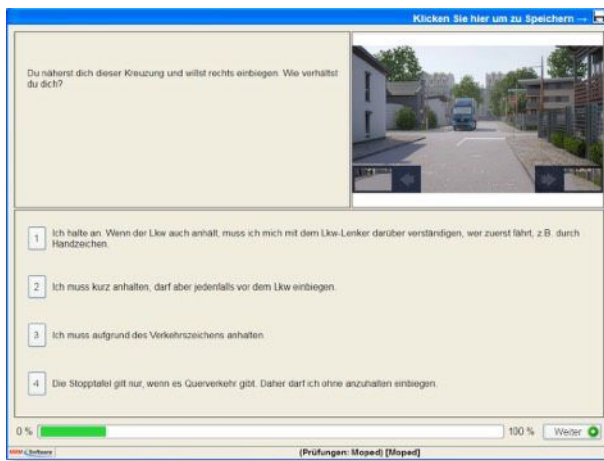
Klicken Sie hier um zu Speichern →

Du näherst dich dieser Kreuzung und willst rechts einbiegen. Wie verhältst du dich?

1 Ich halte an. Wenn der Lkw auch anhält, muss ich mich mit dem Lkw-Lenker darüber verständigen, wer zuerst fährt, z.B. durch Handzeichen.

2 Ich muss kurz anhalten, darf aber jedenfalls vor dem Lkw einbiegen.

3 Ich muss aufgrund des Verkehrszeichens anhalten.

4 Die Stopptafel gilt nur, wenn es Querverkehr gibt. Daher darf ich ohne anzuhalten einbiegen.

0 %

100 %

Weiter

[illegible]

(Prüfungen: Moped) [Moped]